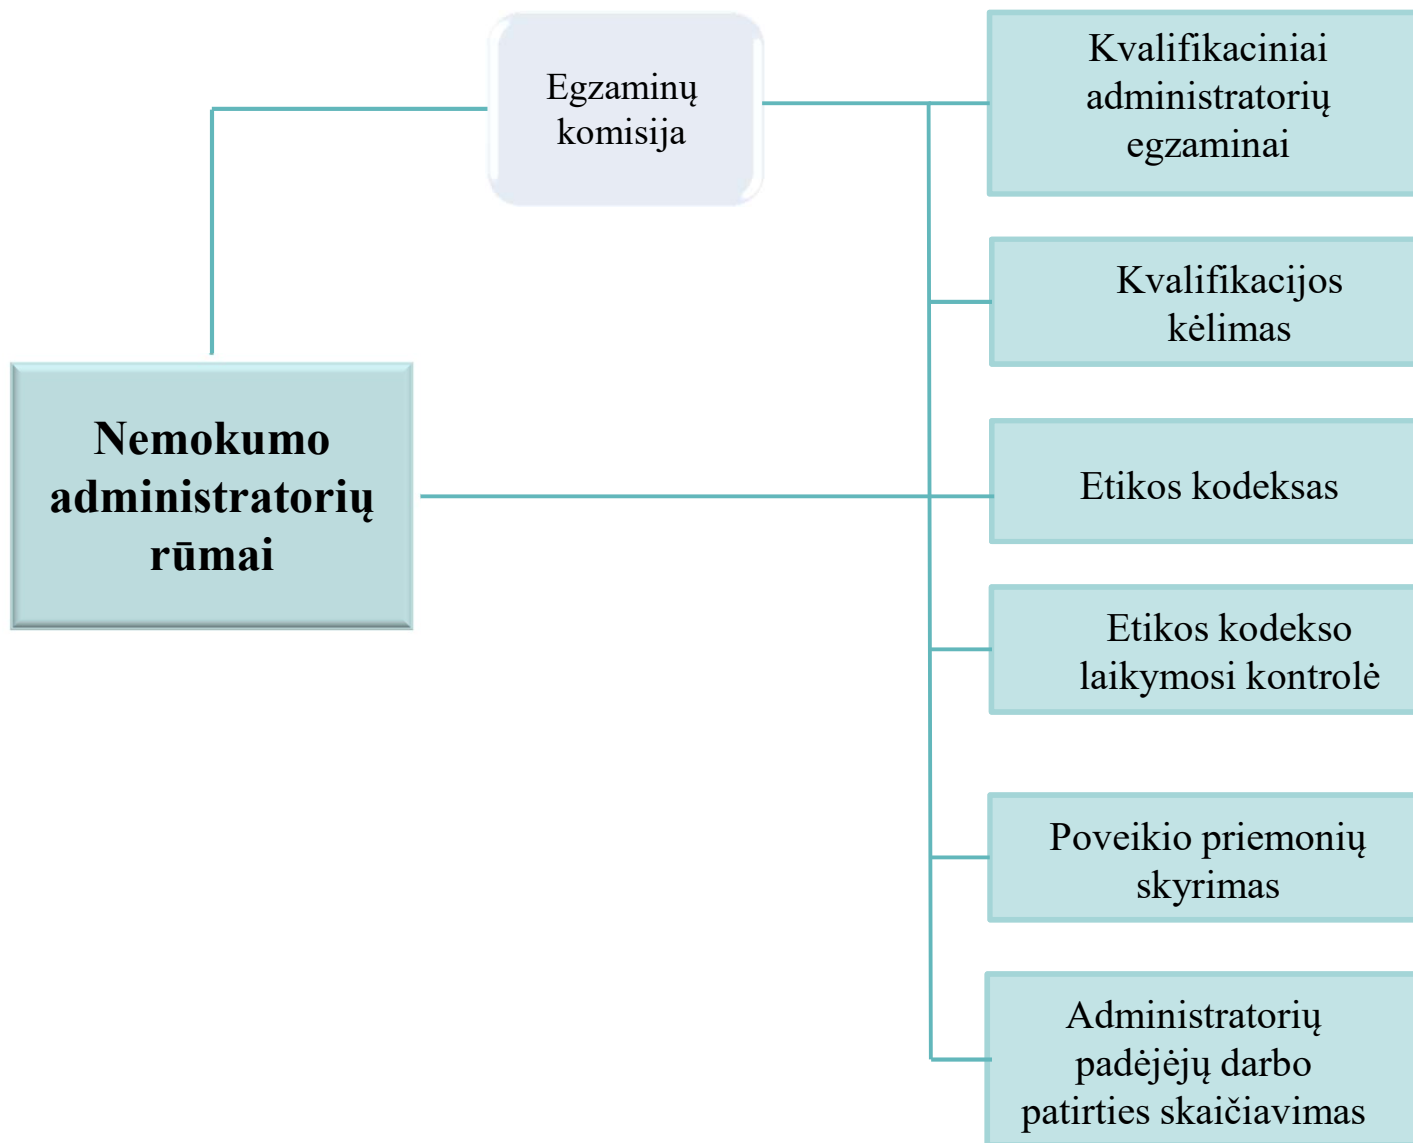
Egzaminų komisija

Nemokumo administratorių rūmai

Kvalifikaciniai administratorių egzaminai

Kvalifikacijos kėlimas

Etikos kodeksas

Etikos kodekso laikymosi kontrolė

Poveikio priemonių skyrimas

Administratorių padėjėjų darbo patirties skaičiavimas